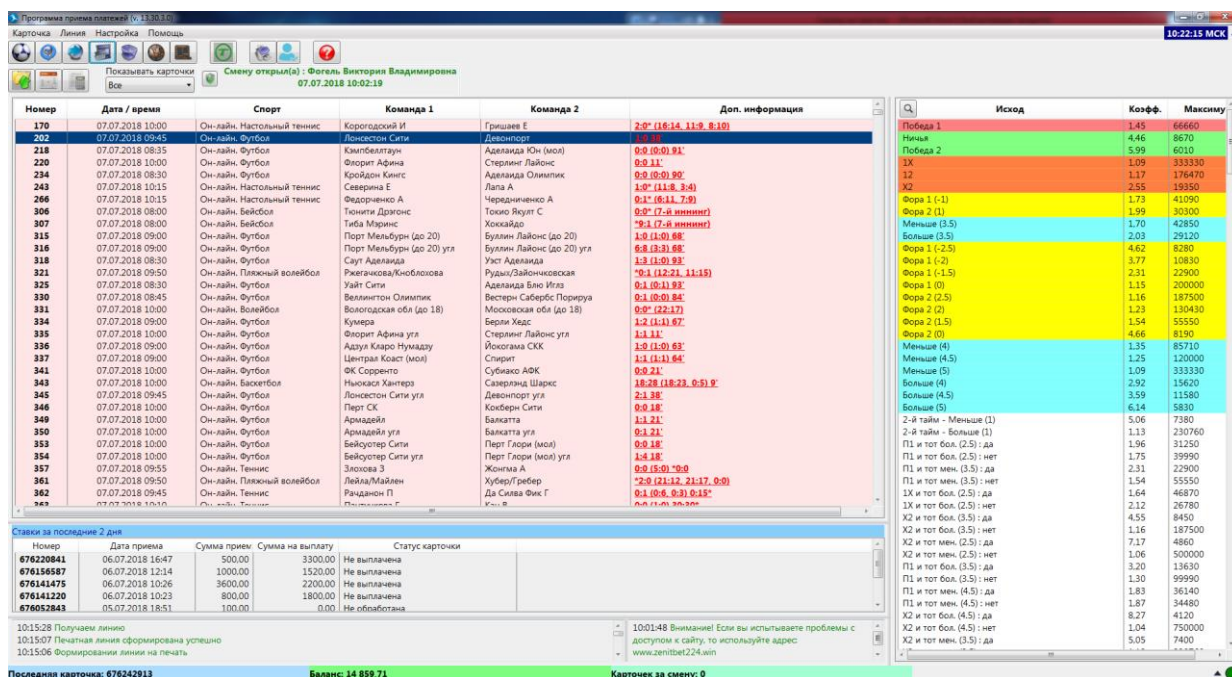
Программа приема платежей (v. 13.30.1.0)

Карточка Линия Настройка Помощь

10:22:15 МСК

Показывать карточки
Все

Смену открыл(а) : Фогель Виктория Владимировна
07.07.2018 10:02:19

| Номер | Дата / время | Спорт | Команда 1 | Команда 2 | Доп. информация |
|---|---|---|---|---|---|
| 170 | 07.07.2018 10:00 | Он-лайн. Настольный теннис | Корогодский И | Гришаев Е | 2:0* (16:14, 11:9, 8:10) |
| 202 | 07.07.2018 09:45 | Он-лайн. Футбол | Лонсестон Сити | Девонпорт | 1:0 38' |
| 218 | 07.07.2018 08:35 | Он-лайн. Футбол | Кэмпбеллтаун | Аделаида Юн (мол) | 0:0 (0:0) 91' |
| 220 | 07.07.2018 10:00 | Он-лайн. Футбол | Флорит Афина | Стерлинг Лайонс | 0:0 11' |
| 234 | 07.07.2018 08:30 | Он-лайн. Футбол | Кройдон Кингс | Аделаида Олимпик | 0:0 (0:0) 90' |
| 243 | 07.07.2018 10:15 | Он-лайн. Настольный теннис | Северина Е | Лапа А | 1:0* (11:8, 3:4) |
| 266 | 07.07.2018 10:15 | Он-лайн. Настольный теннис | Федорченко А | Чередниченко А | 0:1* (6:11, 7:9) |
| 306 | 07.07.2018 08:00 | Он-лайн. Бейсбол | Тюнити Дрэгонс | Токио Якулт С | 0:0* (7-й иннинг) |
| 307 | 07.07.2018 08:00 | Он-лайн. Бейсбол | Тиба Мэринс | Хоккайдо | *0:1 (7-й иннинг) |
| 315 | 07.07.2018 09:00 | Он-лайн. Футбол | Порт Мельбурн (до 20) | Буллин Лайонс (до 20) | 1:0 (1:0) 68' |
| 316 | 07.07.2018 09:00 | Он-лайн. Футбол | Порт Мельбурн (до 20) угл | Буллин Лайонс (до 20) угл | 6:8 (3:3) 68' |
| 318 | 07.07.2018 08:30 | Он-лайн. Футбол | Саут Аделаида | Уэст Аделаида | 1:3 (1:0) 93' |
| 321 | 07.07.2018 09:50 | Он-лайн. Пляжный волейбол | Ржегачкова/Кноблохова | Рудых/Зайончковская | *0:1 (12:21, 11:15) |
| 325 | 07.07.2018 08:30 | Он-лайн. Футбол | Уайт Сити | Аделаида Блю Иглз | 0:1 (0:1) 93' |
| 330 | 07.07.2018 08:45 | Он-лайн. Футбол | Веллингтон Олимпик | Вестерн Сабербс Порируа | 0:1 (0:0) 84' |
| 331 | 07.07.2018 10:00 | Он-лайн. Волейбол | Вологодская обл (до 18) | Московская обл (до 18) | 0:0* (22:17) |
| 334 | 07.07.2018 09:00 | Он-лайн. Футбол | Кумера | Берли Хедс | 1:2 (1:1) 67' |
| 335 | 07.07.2018 10:00 | Он-лайн. Футбол | Флорит Афина угл | Стерлинг Лайонс угл | 1:1 11' |
| 336 | 07.07.2018 09:00 | Он-лайн. Футбол | Адзул Кларо Нумадзу | Йокогама СКК | 1:0 (1:0) 63' |
| 337 | 07.07.2018 09:00 | Он-лайн. Футбол | Централ Коаст (мол) | Спирит | 1:1 (1:1) 64' |
| 341 | 07.07.2018 10:00 | Он-лайн. Футбол | ФК Сорренто | Субиако АФК | 0:0 21' |
| 343 | 07.07.2018 10:00 | Он-лайн. Баскетбол | Ньюкасл Хантерз | Сазерлэнд Шаркс | 18:28 (18:23, 0:5) 9' |
| 345 | 07.07.2018 09:45 | Он-лайн. Футбол | Лонсестон Сити угл | Девонпорт угл | 2:1 38' |
| 346 | 07.07.2018 10:00 | Он-лайн. Футбол | Перт СК | Кокберн Сити | 0:0 18' |
| 349 | 07.07.2018 10:00 | Он-лайн. Футбол | Армадейл | Балкатта | 1:1 21' |
| 350 | 07.07.2018 10:00 | Он-лайн. Футбол | Армадейл угл | Балкатта угл | 0:1 21' |
| 353 | 07.07.2018 10:00 | Он-лайн. Футбол | Бейсуотер Сити | Перт Глори (мол) | 0:0 18' |
| 354 | 07.07.2018 10:00 | Он-лайн. Футбол | Бейсуотер Сити угл | Перт Глори (мол) угл | 1:4 18' |
| 357 | 07.07.2018 09:55 | Он-лайн. Теннис | Злохова З | Жонгма А | 0:0 (5:0) *0:0 |
| 361 | 07.07.2018 09:50 | Он-лайн. Пляжный волейбол | Лейла/Майлен | Хубер/Гребер | *2:0 (21:12, 21:17, 0:0) |
| 362 | 07.07.2018 09:45 | Он-лайн. Теннис | Рачданон П | Да Силва Фик Г | 0:1 (0:6, 0:3) 0:15* |
| 363 | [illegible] | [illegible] | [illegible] | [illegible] | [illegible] |

| Исход | Коэфф. | Максиму |
|---|---|---|
| Победа 1 | 1,45 | 66660 |
| Ничья | 4,46 | 8670 |
| Победа 2 | 5,99 | 6010 |
| 1X | 1,09 | 333330 |
| 12 | 1,17 | 176470 |
| X2 | 2,55 | 19350 |
| Фора 1 (-1) | 1,73 | 41090 |
| Фора 2 (1) | 1,99 | 30300 |
| Меньше (3.5) | 1,70 | 42850 |
| Больше (3.5) | 2,03 | 29120 |
| Фора 1 (-2.5) | 4,62 | 8280 |
| Фора 1 (-2) | 3,77 | 10830 |
| Фора 1 (-1.5) | 2,31 | 22900 |
| Фора 1 (0) | 1,15 | 200000 |
| Фора 2 (2.5) | 1,16 | 187500 |
| Фора 2 (2) | 1,23 | 130430 |
| Фора 2 (1.5) | 1,54 | 55550 |
| Фора 2 (0) | 4,66 | 8190 |
| Меньше (4) | 1,35 | 85710 |
| Меньше (4.5) | 1,25 | 120000 |
| Меньше (5) | 1,09 | 333330 |
| Больше (4) | 2,92 | 15620 |
| Больше (4.5) | 3,59 | 11580 |
| Больше (5) | 6,14 | 5830 |
| 2-й тайм - Меньше (1) | 5,06 | 7380 |
| 2-й тайм - Больше (1) | 1,13 | 230760 |
| П1 и тот бол. (2.5) : да | 1,96 | 31250 |
| П1 и тот бол. (2.5) : нет | 1,75 | 39990 |
| П1 и тот мен. (3.5) : да | 2,31 | 22900 |
| П1 и тот мен. (3.5) : нет | 1,54 | 55550 |
| 1X и тот бол. (2.5) : да | 1,64 | 46870 |
| 1X и тот бол. (2.5) : нет | 2,12 | 26780 |
| X2 и тот бол. (3.5) : да | 4,55 | 8450 |
| X2 и тот бол. (3.5) : нет | 1,16 | 187500 |
| X2 и тот мен. (2.5) : да | 7,17 | 4860 |
| X2 и тот мен. (2.5) : нет | 1,06 | 500000 |
| П1 и тот бол. (3.5) : да | 3,20 | 13630 |
| П1 и тот бол. (3.5) : нет | 1,30 | 99990 |
| П1 и тот мен. (4.5) : да | 1,83 | 36140 |
| П1 и тот мен. (4.5) : нет | 1,87 | 34480 |
| X2 и тот бол. (4.5) : да | 8,27 | 4120 |
| X2 и тот бол. (4.5) : нет | 1,04 | 750000 |
| X2 и тот мен. (3.5) : да | 5,05 | 7400 |

Ставки за последние 2 дня

| Номер | Дата приема | Сумма приема | Сумма на выплату | Статус карточки |
|---|---|---|---|---|
| 676220841 | 06.07.2018 16:47 | 500,00 | 3300,00 | Не выплачена |
| 676156587 | 06.07.2018 12:14 | 1000,00 | 1520,00 | Не выплачена |
| 676141475 | 06.07.2018 10:26 | 3600,00 | 2200,00 | Не выплачена |
| 676141220 | 06.07.2018 10:23 | 800,00 | 1800,00 | Не выплачена |
| 676052843 | 05.07.2018 18:51 | 100,00 | 0,00 | Не обработана |

10:15:28 Получаем линию
10:15:07 Печатная линия сформирована успешно
10:15:06 Формировании линии на печать

10:01:48 Внимание! Если вы испытываете проблемы с доступом к сайту, то используйте адрес www.zenitbet224.win

Последняя карточка: 676242913
Баланс: 14 859,71
Карточек за смену: 0